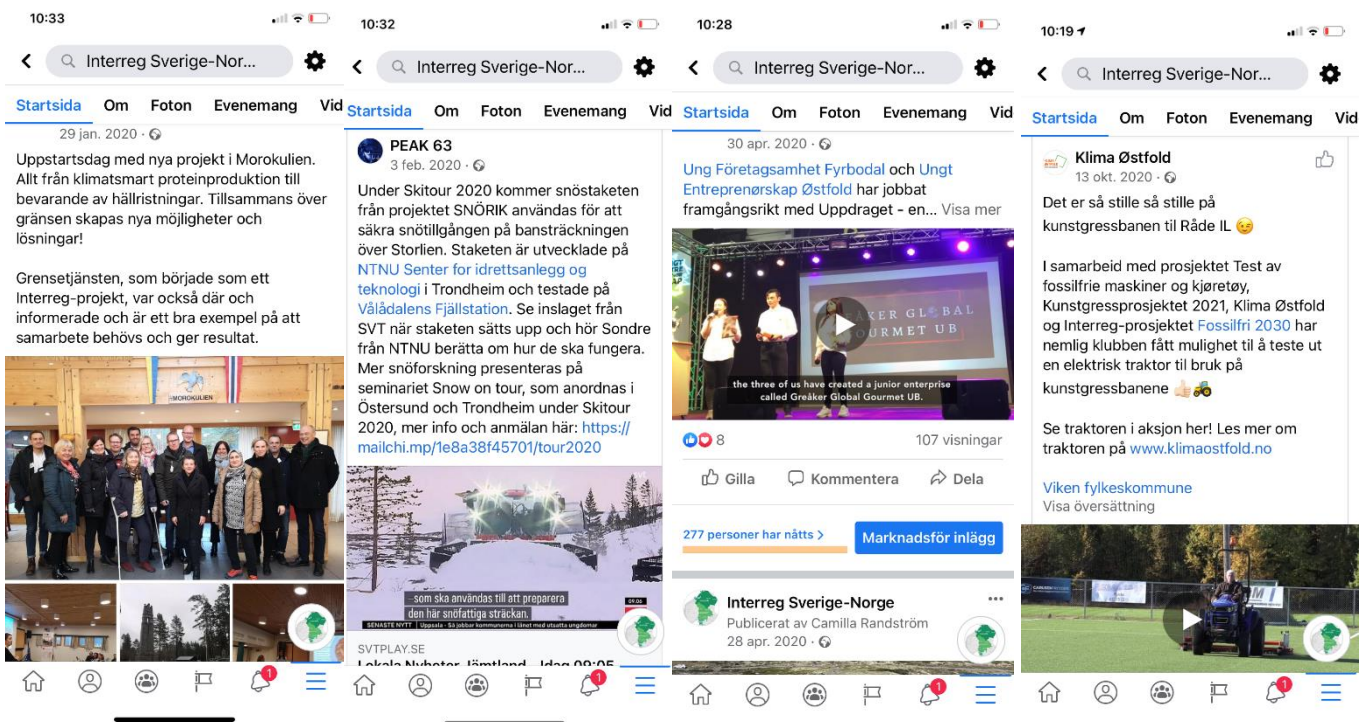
10:33

Interreg Sverige-Nor...

Startsida Om Foton Evenemang Vid

29 jan. 2020 ·

Uppstartsdag med nya projekt i Morokulien. Allt från klimatsmart proteinproduktion till bevarande av hällristningar. Tillsammans över gränsen skapas nya möjligheter och lösningar!

Grensetjänsten, som började som ett Interreg-projekt, var också där och informerade och är ett bra exempel på att samarbete behövs och ger resultat.

MOROKULIEN

10:32

Interreg Sverige-Nor...

Startsida Om Foton Evenemang Vid

PEAK 63
3 feb. 2020 ·

Under Skitour 2020 kommer snöstaketen från projektet SNÖRIK användas för att säkra snötillgången på bansträckningen över Storlien. Staketen är utvecklade på NTNU Senter for idrettsanlegg og teknologi i Trondheim och testade på Vålådalens Fjällstation. Se inslaget från SVT när staketen sätts upp och hör Sondre från NTNU berätta om hur de ska fungera. Mer snöforskning presenteras på seminariet Snow on tour, som anordnas i Östersund och Trondheim under Skitour 2020, mer info och anmälan här: https://mailchi.mp/1e8a38f45701/tour2020

...som ska användas till att preparera den här snöfattiga sträckan.
SENASTE NYTT Uppsala - Så jobbar kommunerna i länet med utsatta ungdomar

SVTPLAY.SE
Lokala Nyheter Jämtland - Idag 09:05

10:28

Interreg Sverige-Nor...

Startsida Om Foton Evenemang Vid

30 apr. 2020 ·

Ung Företagsamhet Fyrbodal och Ungt Entreprenørskap Østfold har jobbat framgångsrikt med Uppdraget - en... Visa mer

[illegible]KER GLOBAL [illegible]OURMET UB
the three of us have created a junior enterprise called Greåker Global Gourmet UB.

8
107 visningar

Gilla Kommentera Dela

277 personer har nåtts >
Marknadsför inlägg

Interreg Sverige-Norge
Publicerat av Camilla Randström
28 apr. 2020 ·

10:19

Interreg Sverige-Nor...

Startsida Om Foton Evenemang Vid

Klima Østfold
13 okt. 2020 ·

Det er så stille så stille på kunstgressbanen til Råde IL 😉

I samarbeid med prosjektet Test av fossilfrie maskiner og kjøretøy, Kunstgressprosjektet 2021, Klima Østfold og Interreg-prosjektet Fossilfri 2030 har nemlig klubben fått mulighet til å teste ut en elektrisk traktor til bruk på kunstgressbanene 👍🚜

Se traktoren i aksjon her! Les mer om traktoren på www.klimaostfold.no

Viken fylkeskommune
Visa översättning